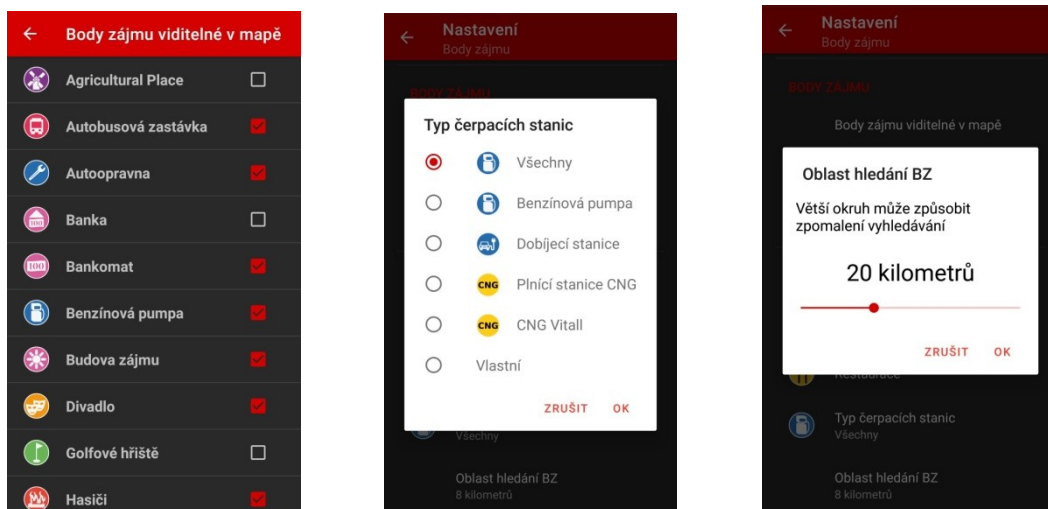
Body zájmu viditelné v mapě

Agricultural Place
Autobusová zastávka
Autoopravna
Banka
Bankomat
Benzínová pumpa
Budova zájmu
Divadlo
Golfové hřiště
Hasiči

Nastavení
Body zájmu

BODY ZÁJMU

Typ čerpacích stanic

Všechny
Benzínová pumpa
Dobíjecí stanice
CNG Plnící stanice CNG
CNG CNG Vitall
Vlastní

ZRUŠIT OK

Všechny

Oblast hledání BZ
8 kilometrů

Nastavení
Body zájmu

BODY ZÁJMU

Body zájmu viditelné v mapě

Oblast hledání BZ

Větší okruh může způsobit zpomalení vyhledávání

20 kilometrů

ZRUŠIT OK

Restaurace

Typ čerpacích stanic
Všechny

Oblast hledání BZ
8 kilometrů